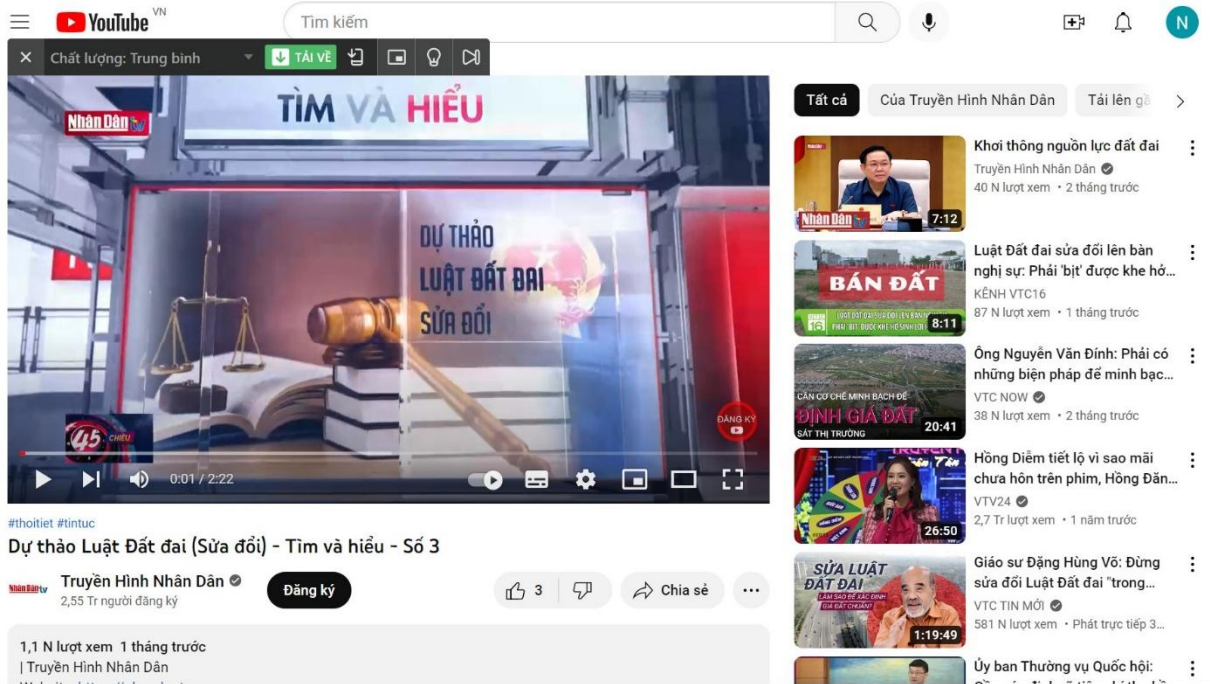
YouTube VN

Tìm kiếm

N

Chất lượng: Trung bình

TẢI VỀ

TÌM VÀ HIỂU

Nhân Dân tv

DỰ THẢO LUẬT ĐẤT ĐAI SỬA ĐỔI

45 CHIỀU

ĐĂNG KÝ

0:01 / 2:22

#thoitiet #tintuc

Dự thảo Luật Đất đai (Sửa đổi) - Tìm và hiểu - Số 3

Truyền Hình Nhân Dân
2,55 Tr người đăng ký

Đăng ký

3

Chia sẻ

1,1 N lượt xem 1 tháng trước
| Truyền Hình Nhân Dân

Tất cả | Của Truyền Hình Nhân Dân | Tải lên gầ

Khơi thông nguồn lực đất đai
Truyền Hình Nhân Dân
40 N lượt xem • 2 tháng trước
7:12

Luật Đất đai sửa đổi lên bàn nghị sự: Phải 'bịt' được khe hở...
KÊNH VTC16
87 N lượt xem • 1 tháng trước
BÁN ĐẤT
8:11

Ông Nguyễn Văn Đính: Phải có những biện pháp để minh bạc...
VTC NOW
38 N lượt xem • 2 tháng trước
CĂN CỨ CHẾ MINH BẠCH ĐỂ ĐỊNH GIÁ ĐẤT SÁT THỊ TRƯỜNG
20:41

Hồng Diễm tiết lộ vì sao mãi chưa hôn trên phim, Hồng Đăn...
VTV24
2,7 Tr lượt xem • 1 năm trước
26:50

Giáo sư Đặng Hùng Võ: Đừng sửa đổi Luật Đất đai "trong...
VTC TIN MỚI
581 N lượt xem • Phát trực tiếp 3...
SỬA LUẬT ĐẤT ĐAI
LÀM SAO ĐỂ XÁC ĐỊNH GIÁ ĐẤT CHUẨN?
1:19:49

Ủy ban Thường vụ Quốc hội:
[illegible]